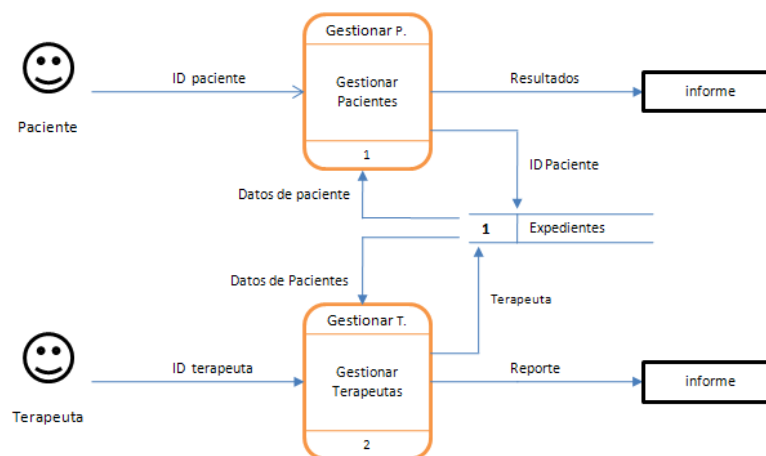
Paciente

ID paciente

Gestionar P.

Gestionar Pacientes

1

Resultados

informe

ID Paciente

Datos de paciente

1 Expedientes

Datos de Pacientes

Terapeuta

Gestionar T.

Gestionar Terapeutas

2

Terapeuta

ID terapeuta

Reporte

informe